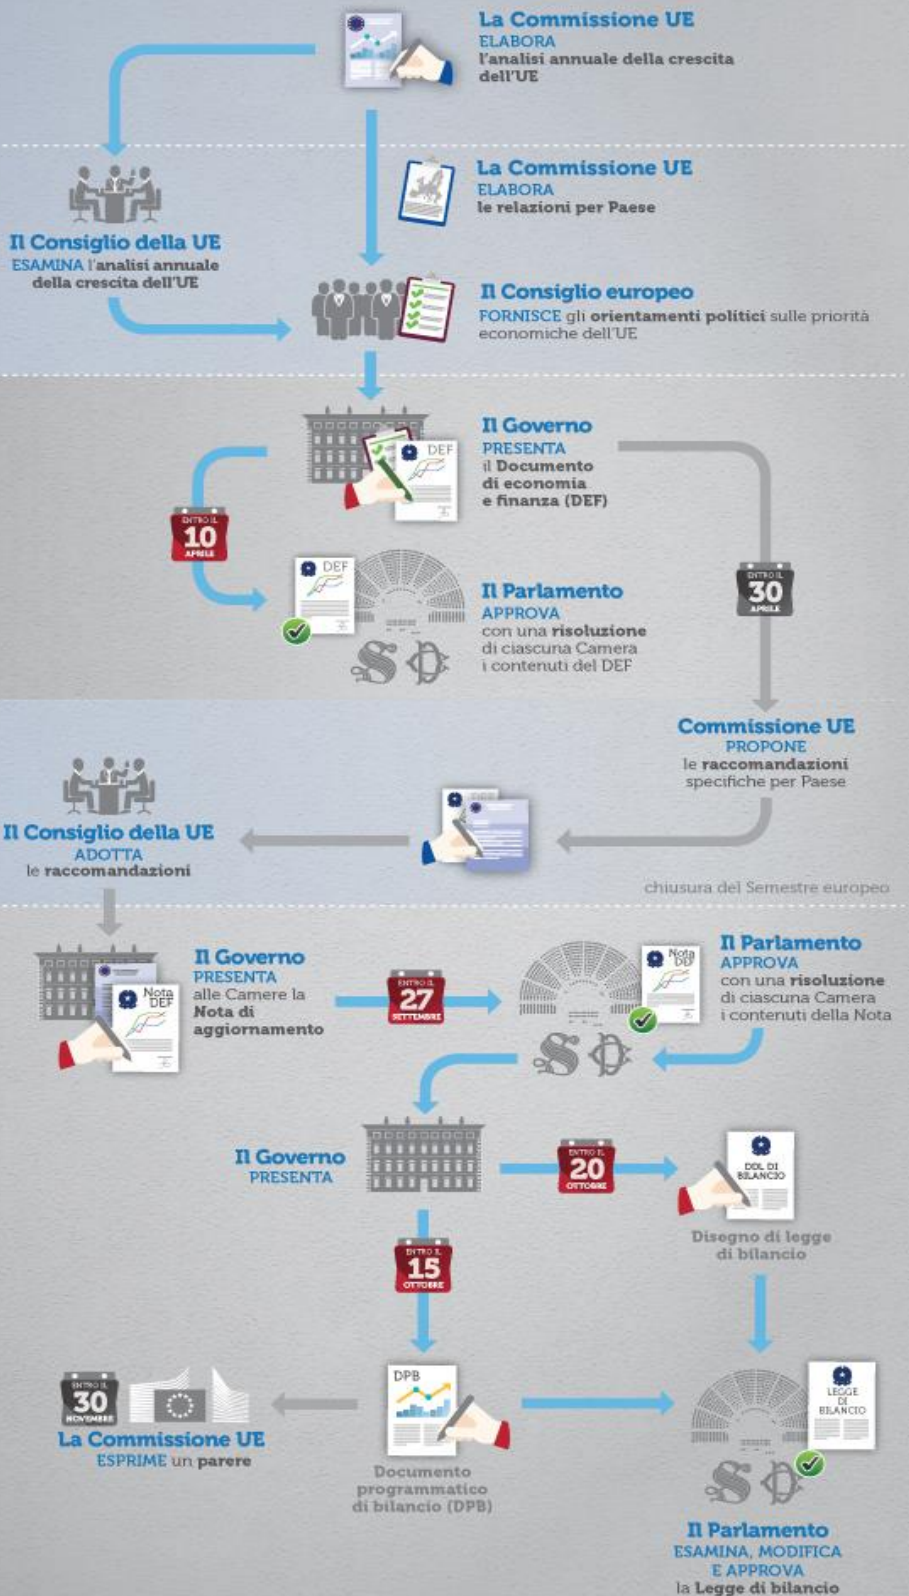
La Commissione UE
ELABORA
l'analisi annuale della crescita dell'UE

La Commissione UE
ELABORA
le relazioni per Paese

Il Consiglio della UE
ESAMINA l'analisi annuale della crescita dell'UE

Il Consiglio europeo
FORNISCE gli orientamenti politici sulle priorità economiche dell'UE

Il Governo
PRESENTA
il Documento di economia e finanza (DEF)

DEF

ENTRO IL 10 APRILE

DEF

Il Parlamento
APPROVA
con una risoluzione di ciascuna Camera i contenuti del DEF

ENTRO IL 30 APRILE

Commissione UE
PROPONE
le raccomandazioni specifiche per Paese

Il Consiglio della UE
ADOTTA
le raccomandazioni

chiusura del Semestre europeo

Il Governo
PRESENTA
alle Camere la Nota di aggiornamento

Nota DEF

ENTRO IL 27 SETTEMBRE

Nota DEF

Il Parlamento
APPROVA
con una risoluzione di ciascuna Camera i contenuti della Nota

Il Governo
PRESENTA

ENTRO IL 20 OTTOBRE

DDL DI BILANCIO

Disegno di legge di bilancio

ENTRO IL 15 OTTOBRE

ENTRO IL 30 NOVEMBRE

La Commissione UE
ESPRIME un parere

DPB

Documento programmatico di bilancio (DPB)

LEGGE DI BILANCIO

Il Parlamento
ESAMINA, MODIFICA E APPROVA
la Legge di bilancio